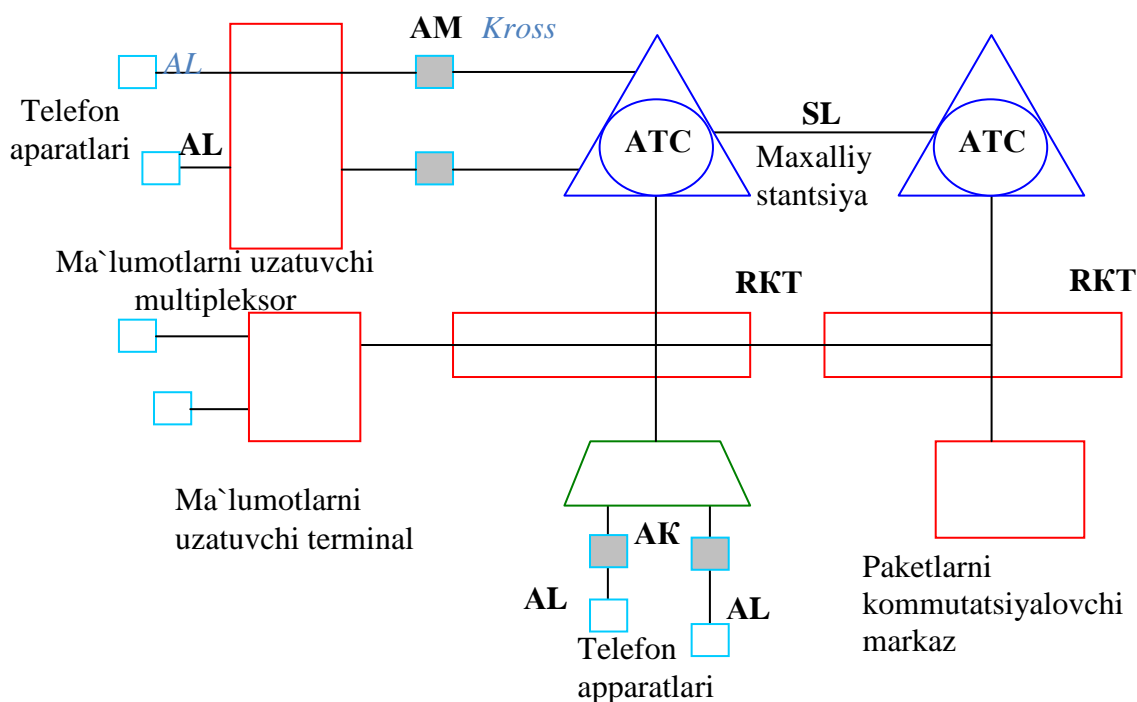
AM Kross

AL

Telefon apparatlari

AL

ATC

SL

ATC

Maxalliy stantsiya

Ma`lumotlarni uzatuvchi multipleksor

RKT

RKT

Ma`lumotlarni uzatuvchi terminal

AK

AL

AL

Telefon apparatlari

Paketlarni kommutatsiyalovchi markaz